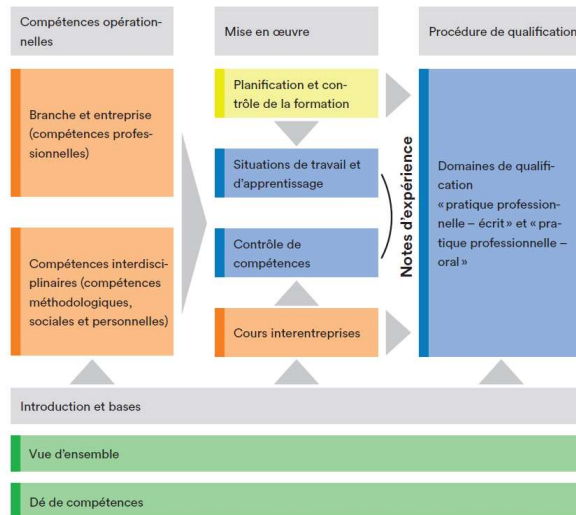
Compétences opérationnelles

Mise en œuvre

Procédure de qualification

Branche et entreprise (compétences professionnelles)

Compétences interdisciplinaires (compétences méthodologiques, sociales et personnelles)

Planification et contrôle de la formation

Situations de travail et d'apprentissage

Contrôle de compétences

Cours interentreprises

Notes d'expérience

Domaines de qualification « pratique professionnelle – écrit » et « pratique professionnelle – oral »

Introduction et bases

Vue d'ensemble

Dé de compétences